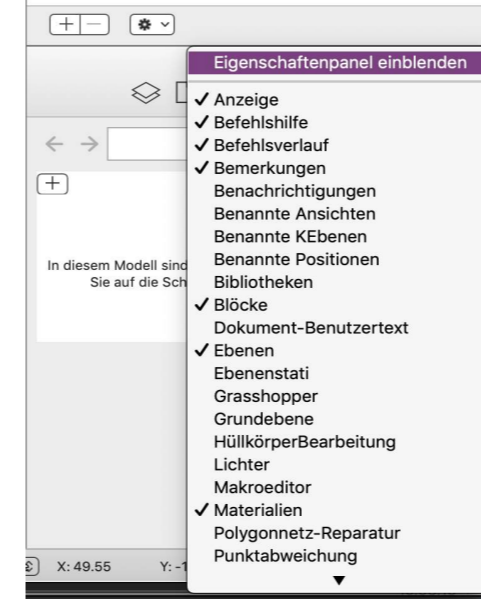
+ −

Eigenschaftenpanel einblenden

✓ Anzeige
✓ Befehlshilfe
✓ Befehlsverlauf
✓ Bemerkungen
Benachrichtigungen
Benannte Ansichten
Benannte KEbenen
Benannte Positionen
Bibliotheken
✓ Blöcke
Dokument-Benutzertext
✓ Ebenen
Ebenenstati
Grasshopper
Grundebene
HüllkörperBearbeitung
Lichter
Makroeditor
✓ Materialien
Polygonnetz-Reparatur
Punktabweichung

+

In diesem Modell sind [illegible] Sie auf die Sch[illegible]

X: 49.55 Y: -1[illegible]